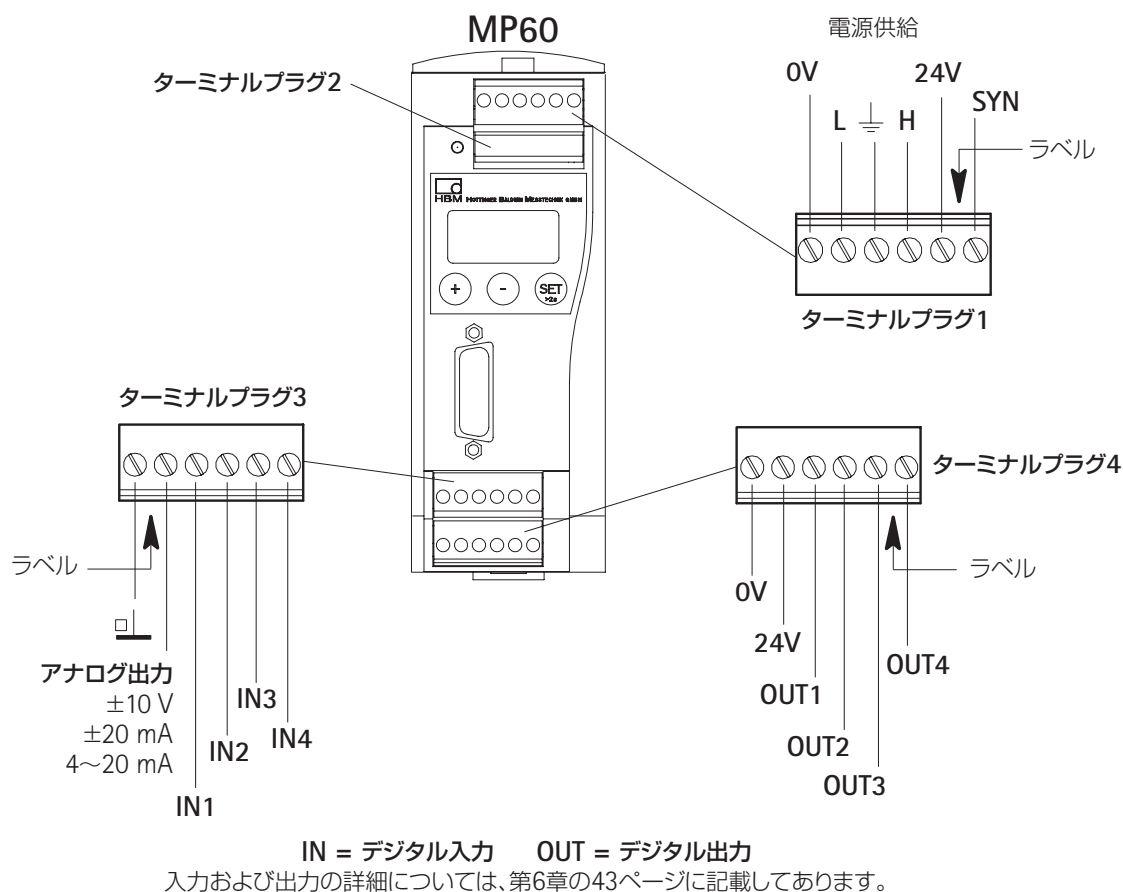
MP60

電源供給

ターミナルプラグ2

0V

24V

SYN

L

H

ラベル

HBM HOTTINGER BALDWIN MESSTECHNIK GMBH

+

-

SET >2s

ターミナルプラグ1

ターミナルプラグ3

ターミナルプラグ4

ラベル

ラベル

0V

24V

OUT1

OUT2

OUT3

OUT4

アナログ出力
±10 V
±20 mA
4～20 mA

IN1

IN2

IN3

IN4

IN = デジタル入力　OUT = デジタル出力
入力および出力の詳細については、第6章の43ページに記載してあります。